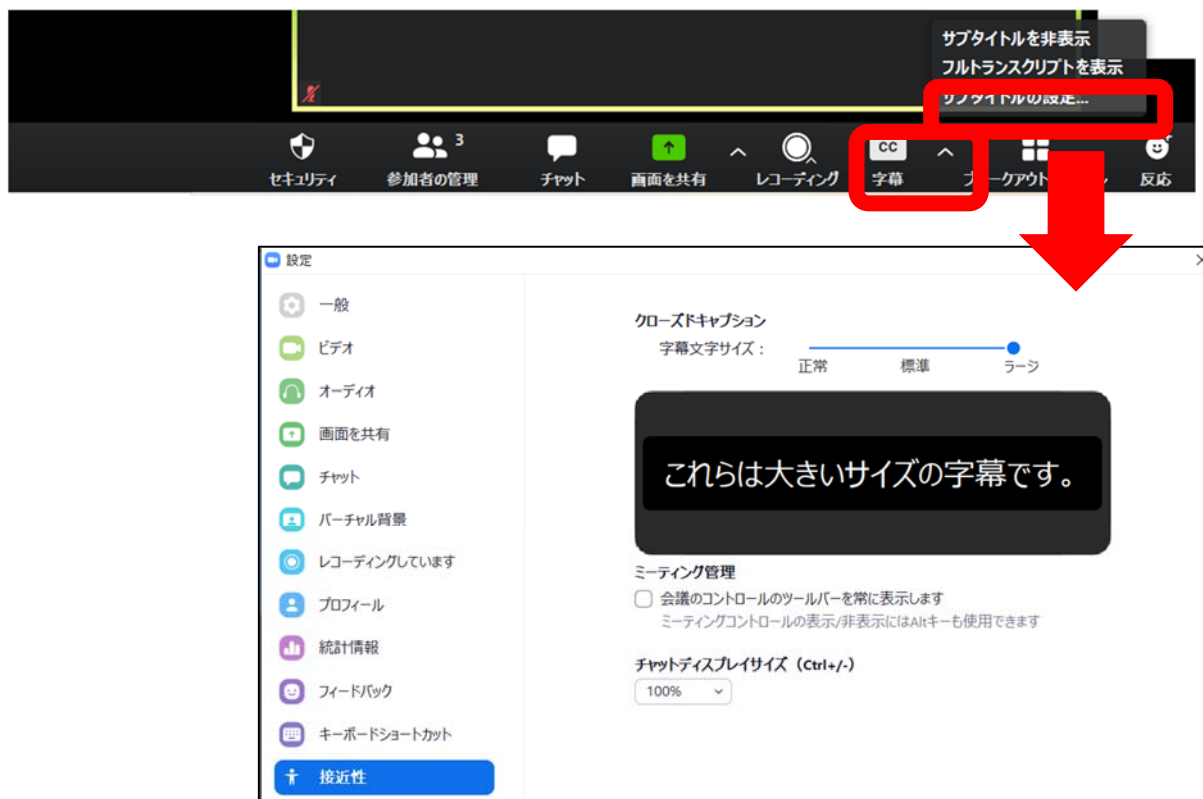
サブタイトルを非表示
フルトランスクリプトを表示
サブタイトルの設定...

セキュリティ
3
参加者の管理
チャット
画面を共有
レコーディング
CC
字幕
ブレークアウト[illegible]
反応

設定

一般
ビデオ
オーディオ
画面を共有
チャット
バーチャル背景
レコーディングしています
プロフィール
統計情報
フィードバック
キーボードショートカット
接近性

クローズドキャプション
字幕文字サイズ：
正常
標準
ラージ

これらは大きいサイズの字幕です。

ミーティング管理
会議のコントロールのツールバーを常に表示します
ミーティングコントロールの表示/非表示にはAltキーも使用できます

チャットディスプレイサイズ（Ctrl+/-）
100%